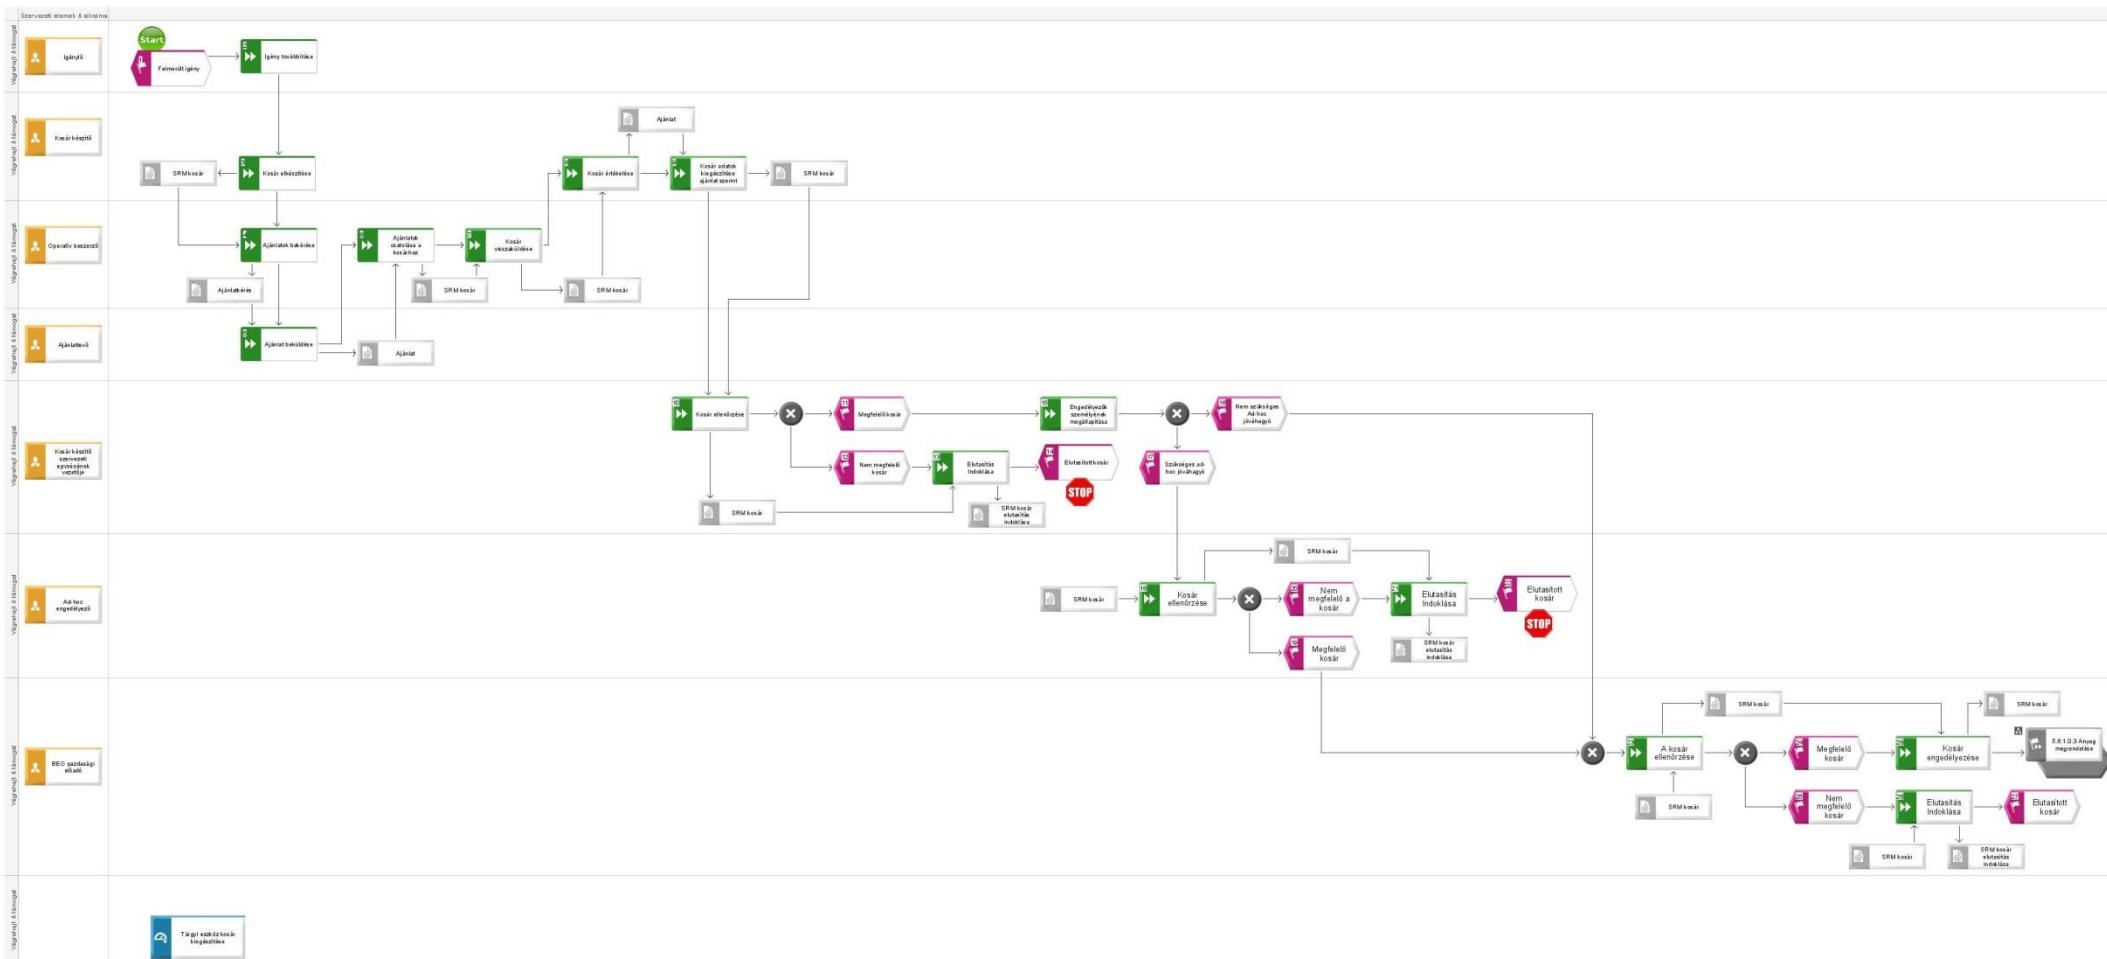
Szervezeti elemek & alkalma

Végrehajt & támogat
Igénylő
Start
Felmerült igény
Igény továbbítása

Végrehajt & támogat
Kosár készítő
Ajánlat
SRM kosár
Kosár elkészítése
Kosár értékelése
Kosár adatok kiegészítése ajánlat szerint
SRM kosár

Végrehajt & támogat
Operatív beszerző
Ajánlatok bekérése
Ajánlatok csatolása a kosárhoz
Kosár visszaküldése
Ajánlatkérés
SRM kosár
SRM kosár

Végrehajt & támogat
Ajánlattevő
Ajánlat beküldése
Ajánlat

Végrehajt & támogat
Kosár készítő szervezeti egységének vezetője
Kosár ellenőrzése
Megfelelő kosár
Engedélyezők személyének megállapítása
Nem szükséges Ad-hoc jóváhagyó
Nem megfelelő kosár
Elutasítás indoklása
Elutasított kosár
STOP
Szükséges ad-hoc jóváhagyó
SRM kosár
SRM kosár elutasítás indoklása

Végrehajt & támogat
Ad-hoc engedélyező
SRM kosár
SRM kosár
Kosár ellenőrzése
Nem megfelelő a kosár
Elutasítás Indoklása
Elutasított kosár
STOP
Megfelelő kosár
SRM kosár elutasítás indoklása

Végrehajt & támogat
BEO gazdasági előadó
SRM kosár
SRM kosár
A kosár ellenőrzése
Megfelelő kosár
Kosár engedélyezése
5.6.1.0.3 Anyag megrendelése
SRM kosár
Nem megfelelő kosár
Elutasítás Indoklása
Elutasított kosár
SRM kosár
SRM kosár elutasítás indoklása

Végrehajt & támogat
Tárgyi eszköz kosár kiegészítése